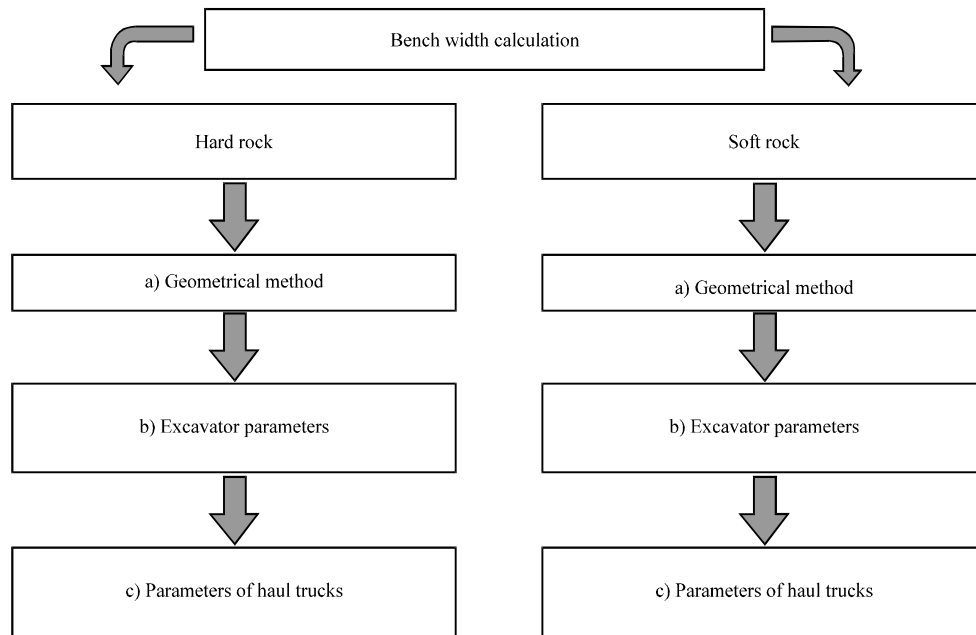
Bench width calculation

Hard rock

a) Geometrical method

b) Excavator parameters

c) Parameters of haul trucks

Soft rock

a) Geometrical method

b) Excavator parameters

c) Parameters of haul trucks